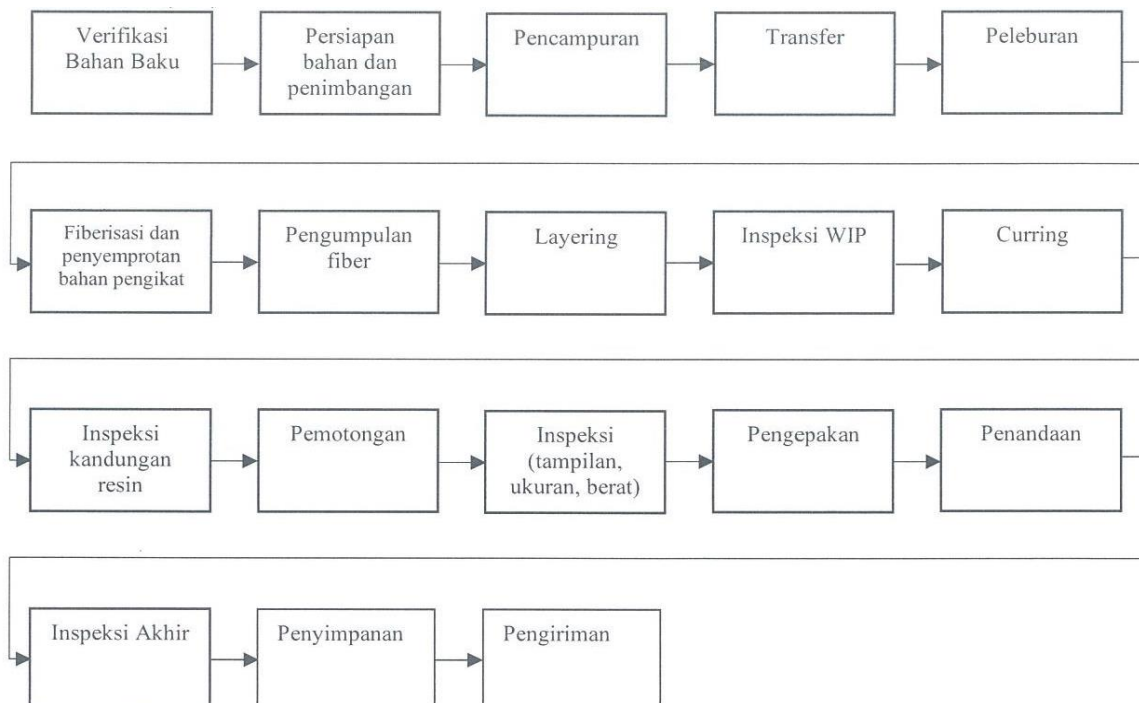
Verifikasi Bahan Baku

Persiapan bahan dan penimbangan

Pencampuran

Transfer

Peleburan

Fiberisasi dan penyemprotan bahan pengikat

Pengumpulan fiber

Layering

Inspeksi WIP

Curring

Inspeksi kandungan resin

Pemotongan

Inspeksi (tampilan, ukuran, berat)

Pengepakan

Penandaan

Inspeksi Akhir

Penyimpanan

Pengiriman